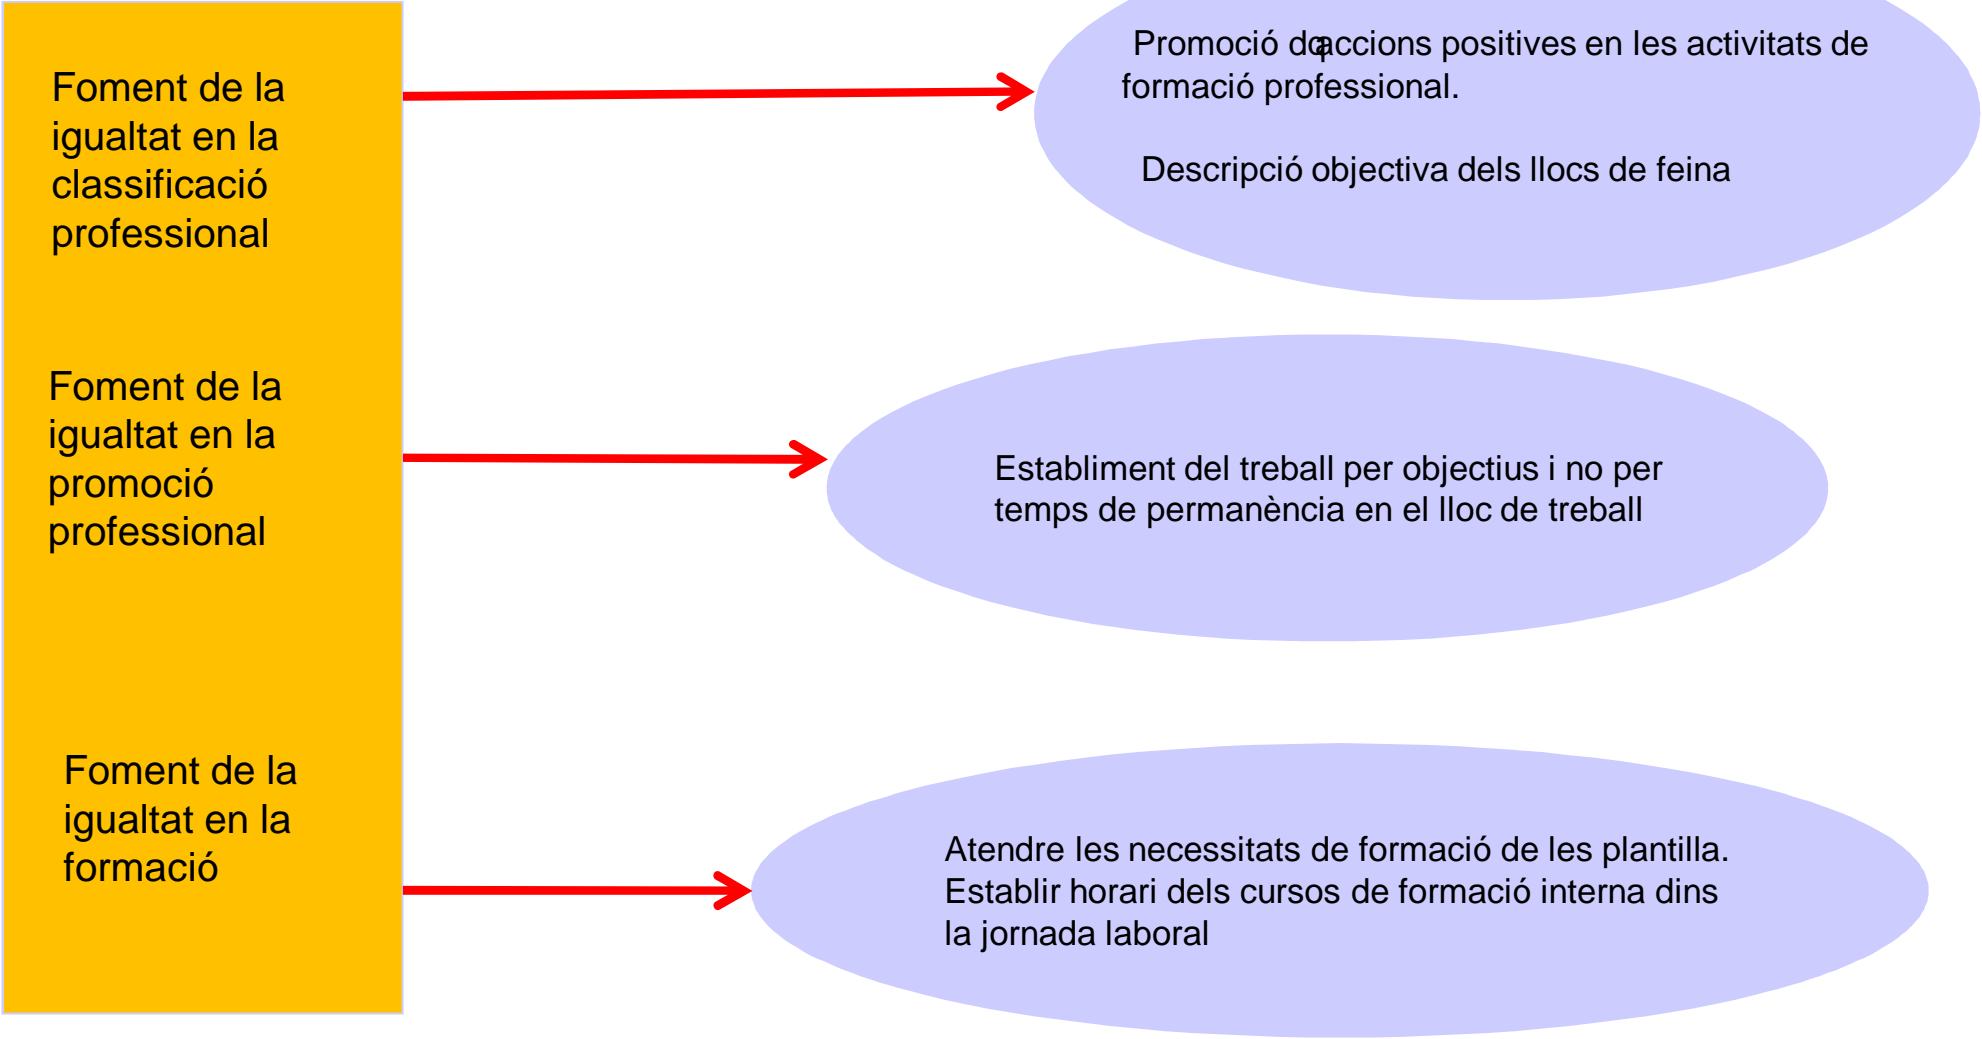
Foment de la igualtat en la classificació professional

Foment de la igualtat en la promoció professional

Foment de la igualtat en la formació

Promoció d'accions positives en les activitats de formació professional.

Descripció objectiva dels llocs de feina

Establiment del treball per objectius i no per temps de permanència en el lloc de treball

Atendre les necessitats de formació de les plantilla. Establir horari dels cursos de formació interna dins la jornada laboral